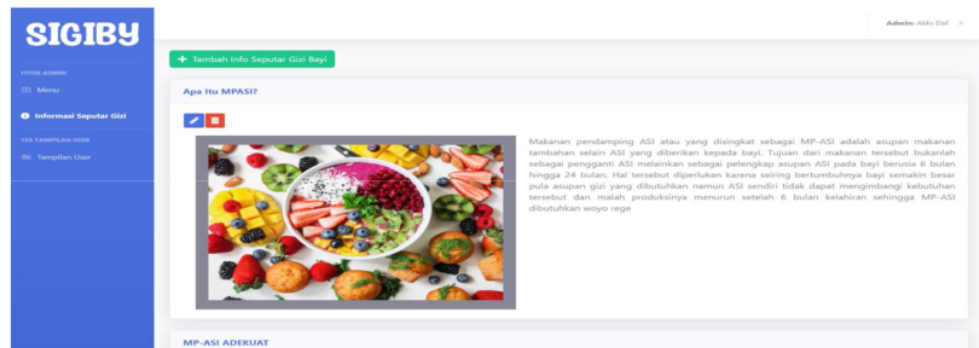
SIGIBY

FITUR ADMIN

Menu

Informasi Seputar Gizi

TES TAMPILAN USER

Tampilan User

Admin: Aldo Daf

+ Tambah Info Seputar Gizi Bayi

Apa Itu MPASI?

Makanan pendamping ASI atau yang disingkat sebagai MP-ASI adalah asupan makanan tambahan selain ASI yang diberikan kepada bayi. Tujuan dari makanan tersebut bukanlah sebagai pengganti ASI melainkan sebagai pelengkap asupan ASI pada bayi berusia 6 bulan hingga 24 bulan. Hal tersebut diperlukan karena seiring bertumbuhnya bayi semakin besar pula asupan gizi yang dibutuhkan namun ASI sendiri tidak dapat mengimbangi kebutuhan tersebut dan malah produksinya menurun setelah 6 bulan kelahiran sehingga MP-ASI dibutuhkan woyo rege

MP-ASI ADEKUAT